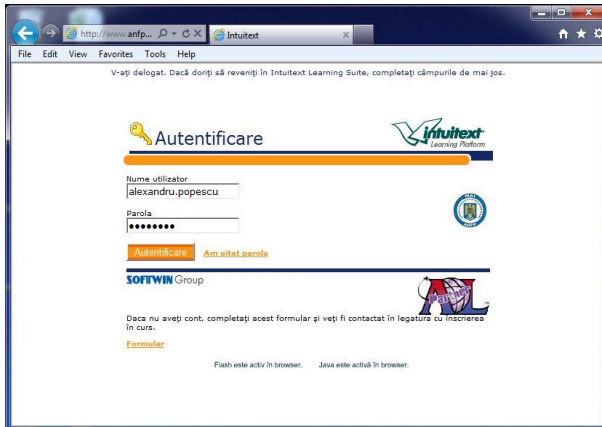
http://www.anfp... Intuitext

File Edit View Favorites Tools Help

V-aţi delogat. Dacă doriţi să reveniţi în Intuitext Learning Suite, completaţi câmpurile de mai jos.

Autentificare

intuitext Learning Platform

Nume utilizator
alexandru.popescu

Parola
••••••••

Autentificare Am uitat parola

SOFTWIN Group

Daca nu aveţi cont, completaţi acest formular şi veţi fi contactat în legatura cu înscrierea în curs.

Formular

Flash este activ în browser. Java este activă în browser.